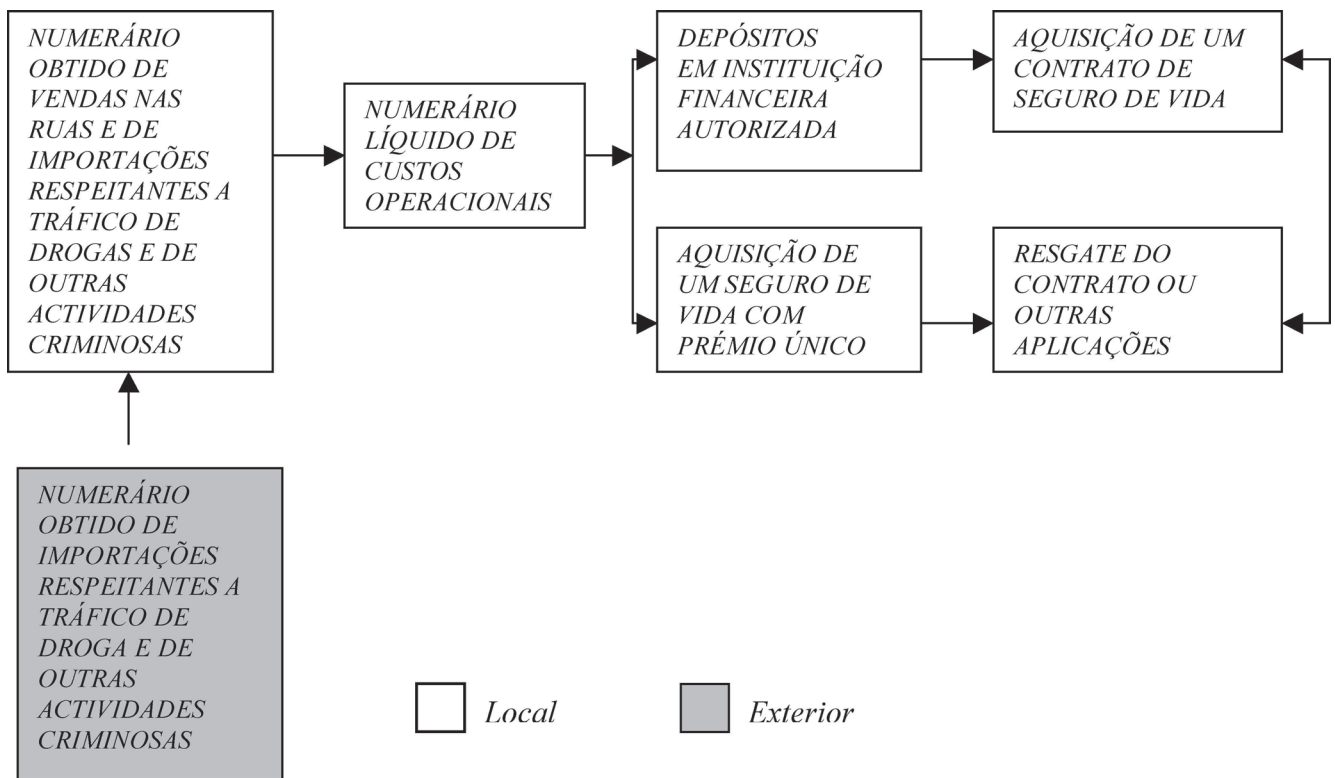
NUMERÁRIO OBTIDO DE VENDAS NAS RUAS E DE IMPORTAÇÕES RESPEITANTES A TRÁFICO DE DROGAS E DE OUTRAS ACTIVIDADES CRIMINOSAS

NUMERÁRIO LÍQUIDO DE CUSTOS OPERACIONAIS

DEPÓSITOS EM INSTITUIÇÃO FINANCEIRA AUTORIZADA

AQUISIÇÃO DE UM CONTRATO DE SEGURO DE VIDA

AQUISIÇÃO DE UM SEGURO DE VIDA COM PRÉMIO ÚNICO

RESGATE DO CONTRATO OU OUTRAS APLICAÇÕES

NUMERÁRIO OBTIDO DE IMPORTAÇÕES RESPEITANTES A TRÁFICO DE DROGA E DE OUTRAS ACTIVIDADES CRIMINOSAS

Local

Exterior